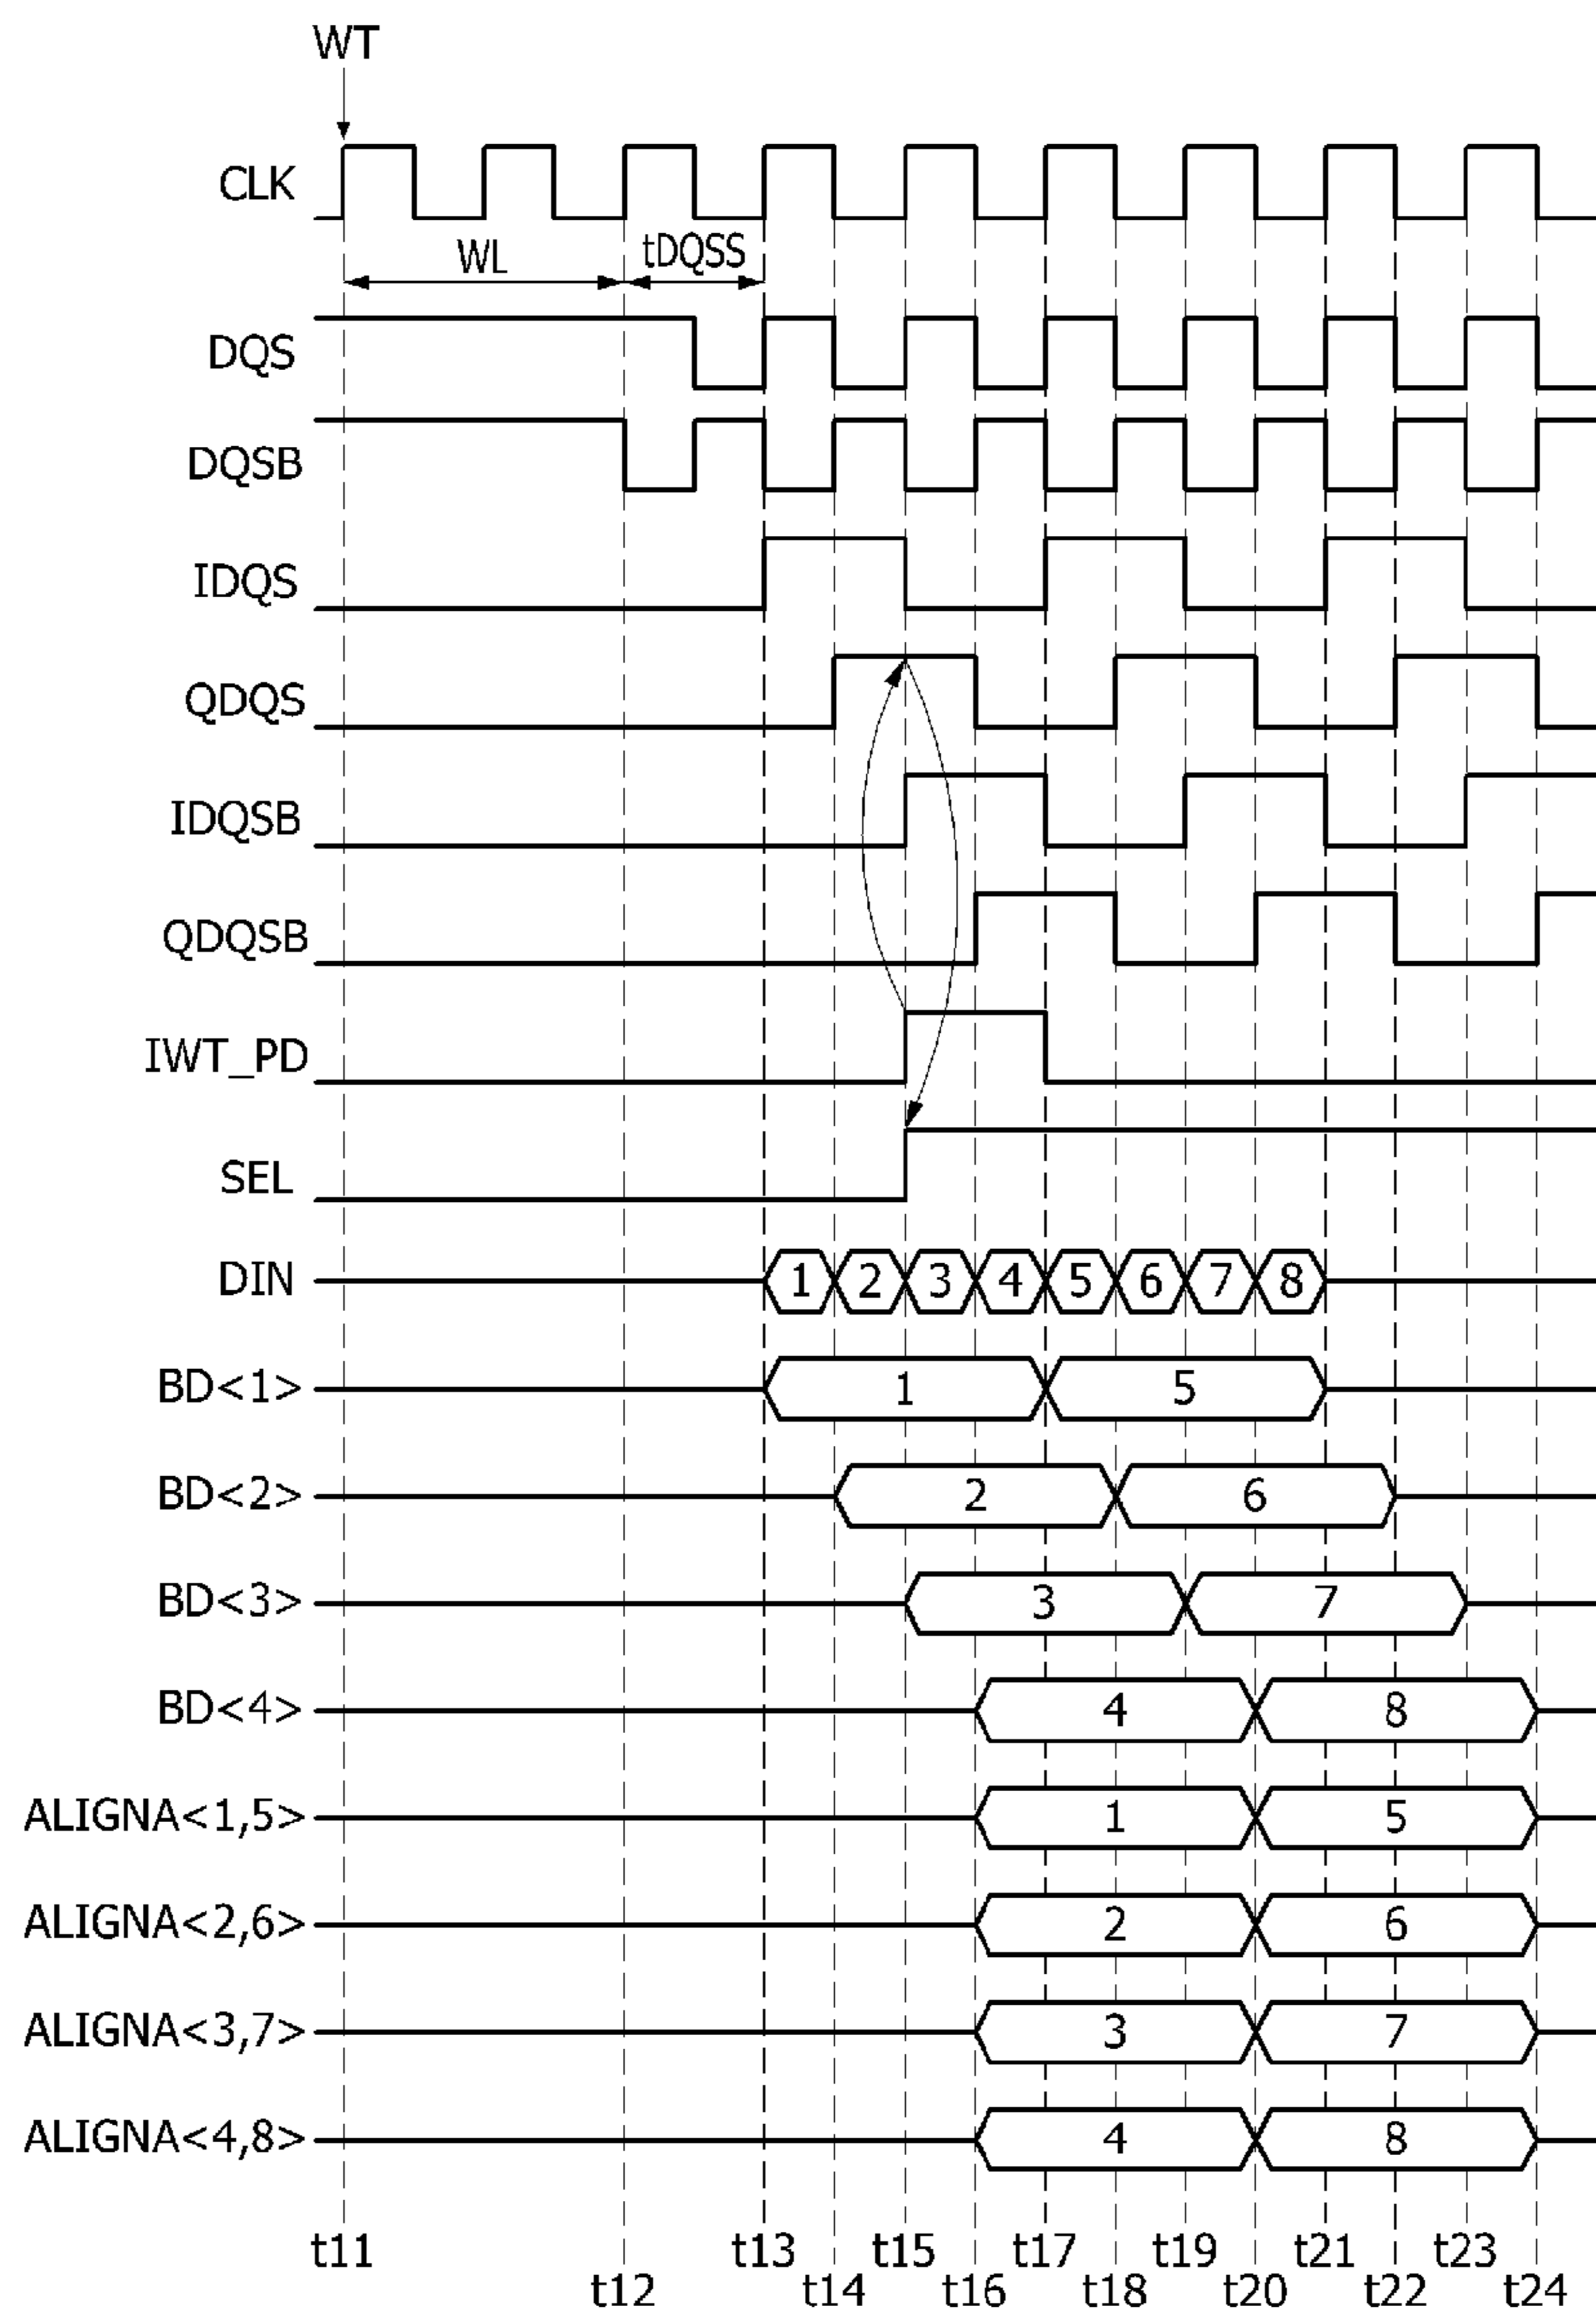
WT

CLK

WL

tDQSS

DQS

DQSB

IDQS

QDQS

IDQSB

QDQSB

IWT_PD

SEL

DIN 1 2 3 4 5 6 7 8

BD<1> 1 5

BD<2> 2 6

BD<3> 3 7

BD<4> 4 8

ALIGNA<1,5> 1 5

ALIGNA<2,6> 2 6

ALIGNA<3,7> 3 7

ALIGNA<4,8> 4 8

t11 t12 t13 t14 t15 t16 t17 t18 t19 t20 t21 t22 t23 t24